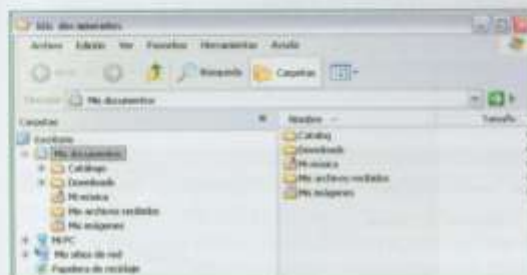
Mis documentos

Archivo Edición Ver Favoritos Herramientas Ayuda

Atrás Búsqueda Carpetas

Dirección Mis documentos

Carpetas

Escritorio

Mis documentos

Catalog

Downloads

Mi música

Mis archivos recibidos

Mis imágenes

Mi PC

Mis sitios de red

Papelera de reciclaje

Nombre

Tamaño

Catalog

Downloads

Mi música

Mis archivos recibidos

Mis imágenes